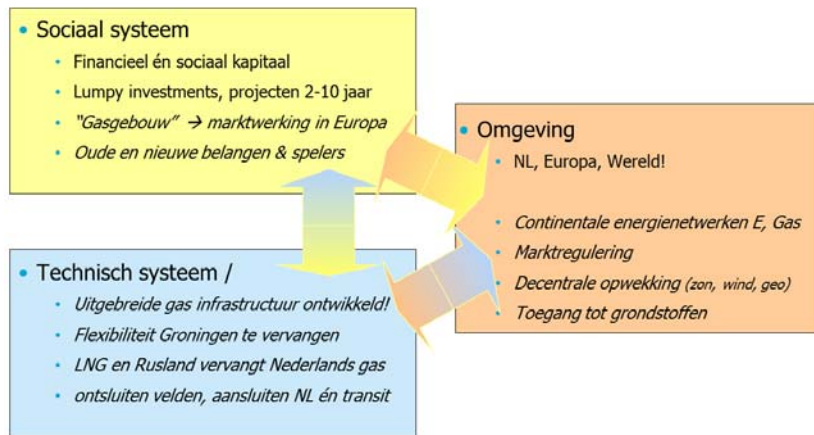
• Sociaal systeem

• Financieel én sociaal kapitaal
• Lumpy investments, projecten 2-10 jaar
• "Gasgebouw" → marktwerking in Europa
• Oude en nieuwe belangen & spelers

• Omgeving

• NL, Europa, Wereld!

• Continentale energienetwerken E, Gas
• Marktregulering
• Decentrale opwekking (zon, wind, geo)
• Toegang tot grondstoffen

• Technisch systeem /

• Uitgebreide gas infrastructuur ontwikkeld!
• Flexibiliteit Groningen te vervangen
• LNG en Rusland vervangt Nederlands gas
• ontsluiten velden, aansluiten NL én transit